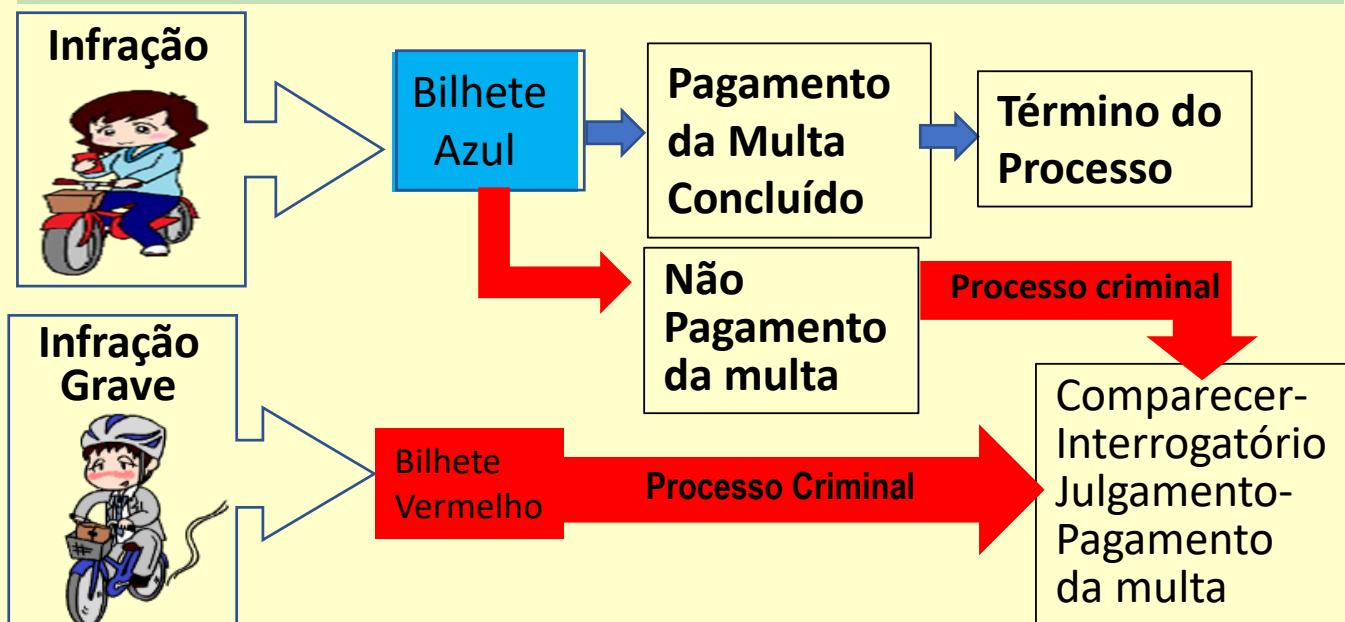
Infração

Bilhete Azul

Pagamento da Multa Concluído

Término do Processo

Não Pagamento da multa

Processo criminal

Infração Grave

Bilhete Vermelho

Processo Criminal

Comparecer-Interrogatório Julgamento-Pagamento da multa